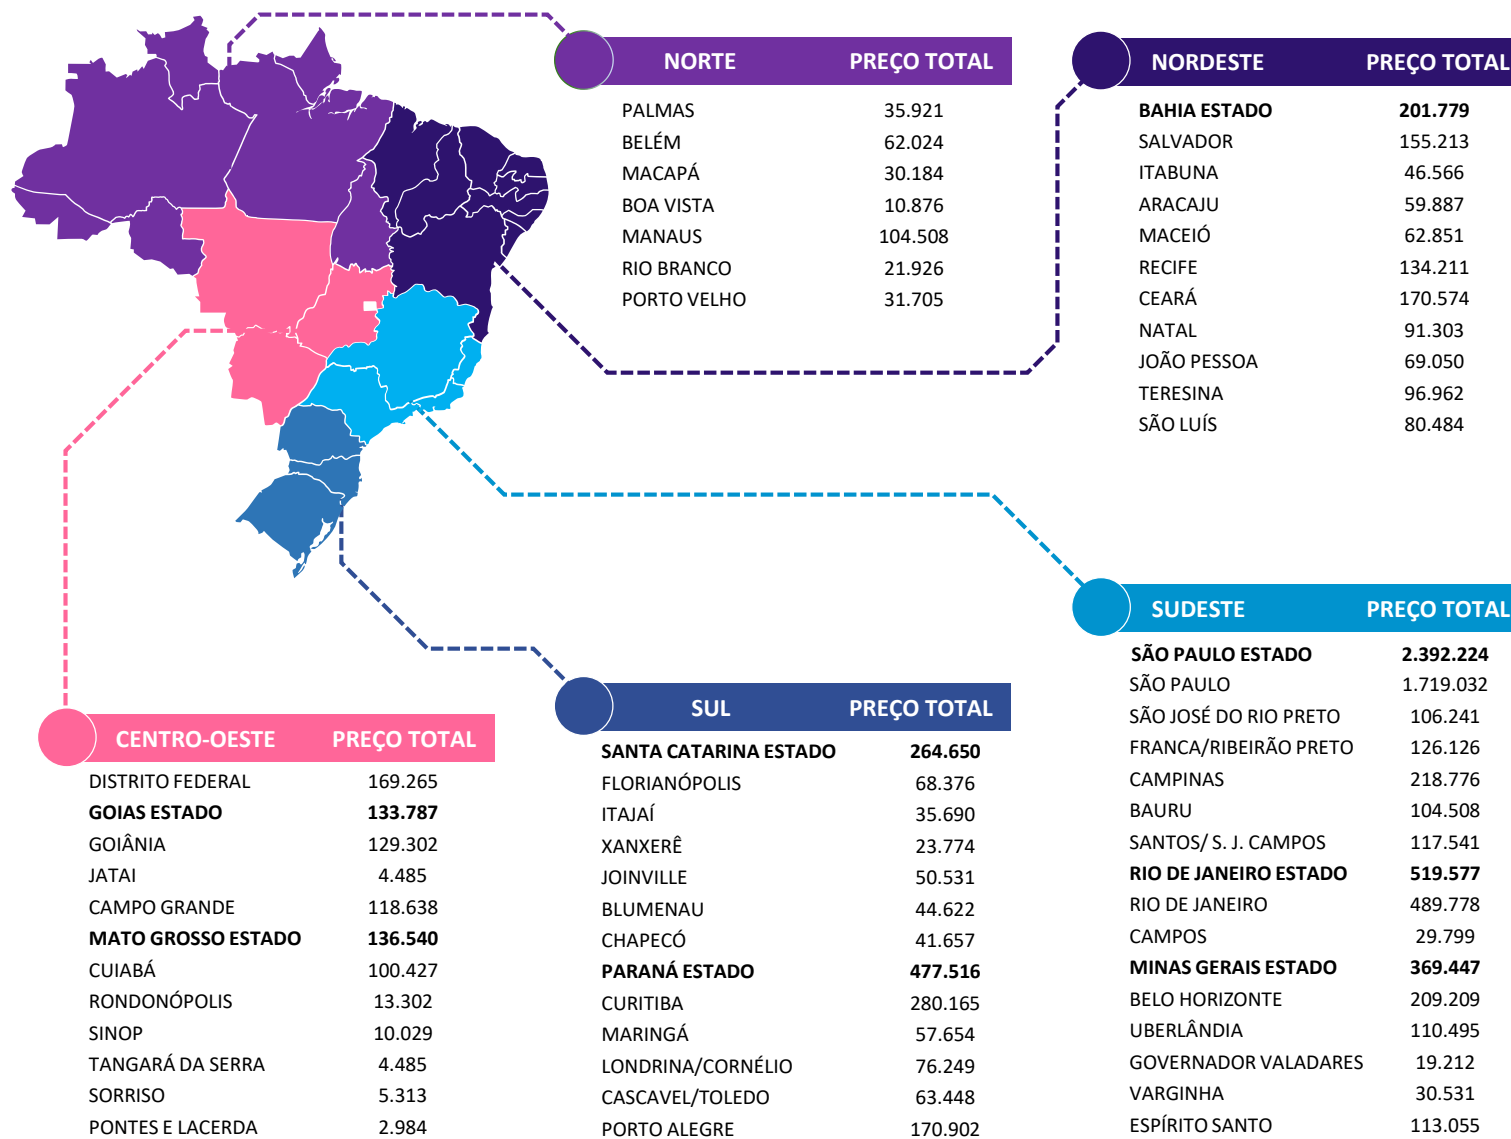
| NORTE | PREÇO TOTAL |
|---|---|
| PALMAS | 35.921 |
| BELÉM | 62.024 |
| MACAPÁ | 30.184 |
| BOA VISTA | 10.876 |
| MANAUS | 104.508 |
| RIO BRANCO | 21.926 |
| PORTO VELHO | 31.705 |

| NORDESTE | PREÇO TOTAL |
|---|---|
| BAHIA ESTADO | 201.779 |
| SALVADOR | 155.213 |
| ITABUNA | 46.566 |
| ARACAJU | 59.887 |
| MACEIÓ | 62.851 |
| RECIFE | 134.211 |
| CEARÁ | 170.574 |
| NATAL | 91.303 |
| JOÃO PESSOA | 69.050 |
| TERESINA | 96.962 |
| SÃO LUÍS | 80.484 |

| SUDESTE | PREÇO TOTAL |
|---|---|
| SÃO PAULO ESTADO | 2.392.224 |
| SÃO PAULO | 1.719.032 |
| SÃO JOSÉ DO RIO PRETO | 106.241 |
| FRANCA/RIBEIRÃO PRETO | 126.126 |
| CAMPINAS | 218.776 |
| BAURU | 104.508 |
| SANTOS/ S. J. CAMPOS | 117.541 |
| RIO DE JANEIRO ESTADO | 519.577 |
| RIO DE JANEIRO | 489.778 |
| CAMPOS | 29.799 |
| MINAS GERAIS ESTADO | 369.447 |
| BELO HORIZONTE | 209.209 |
| UBERLÂNDIA | 110.495 |
| GOVERNADOR VALADARES | 19.212 |
| VARGINHA | 30.531 |
| ESPÍRITO SANTO | 113.055 |

| SUL | PREÇO TOTAL |
|---|---|
| SANTA CATARINA ESTADO | 264.650 |
| FLORIANÓPOLIS | 68.376 |
| ITAJAÍ | 35.690 |
| XANXERÊ | 23.774 |
| JOINVILLE | 50.531 |
| BLUMENAU | 44.622 |
| CHAPECÓ | 41.657 |
| PARANÁ ESTADO | 477.516 |
| CURITIBA | 280.165 |
| MARINGÁ | 57.654 |
| LONDRINA/CORNÉLIO | 76.249 |
| CASCAVEL/TOLEDO | 63.448 |
| PORTO ALEGRE | 170.902 |

| CENTRO-OESTE | PREÇO TOTAL |
|---|---|
| DISTRITO FEDERAL | 169.265 |
| GOIAS ESTADO | 133.787 |
| GOIÂNIA | 129.302 |
| JATAI | 4.485 |
| CAMPO GRANDE | 118.638 |
| MATO GROSSO ESTADO | 136.540 |
| CUIABÁ | 100.427 |
| RONDONÓPOLIS | 13.302 |
| SINOP | 10.029 |
| TANGARÁ DA SERRA | 4.485 |
| SORRISO | 5.313 |
| PONTES E LACERDA | 2.984 |